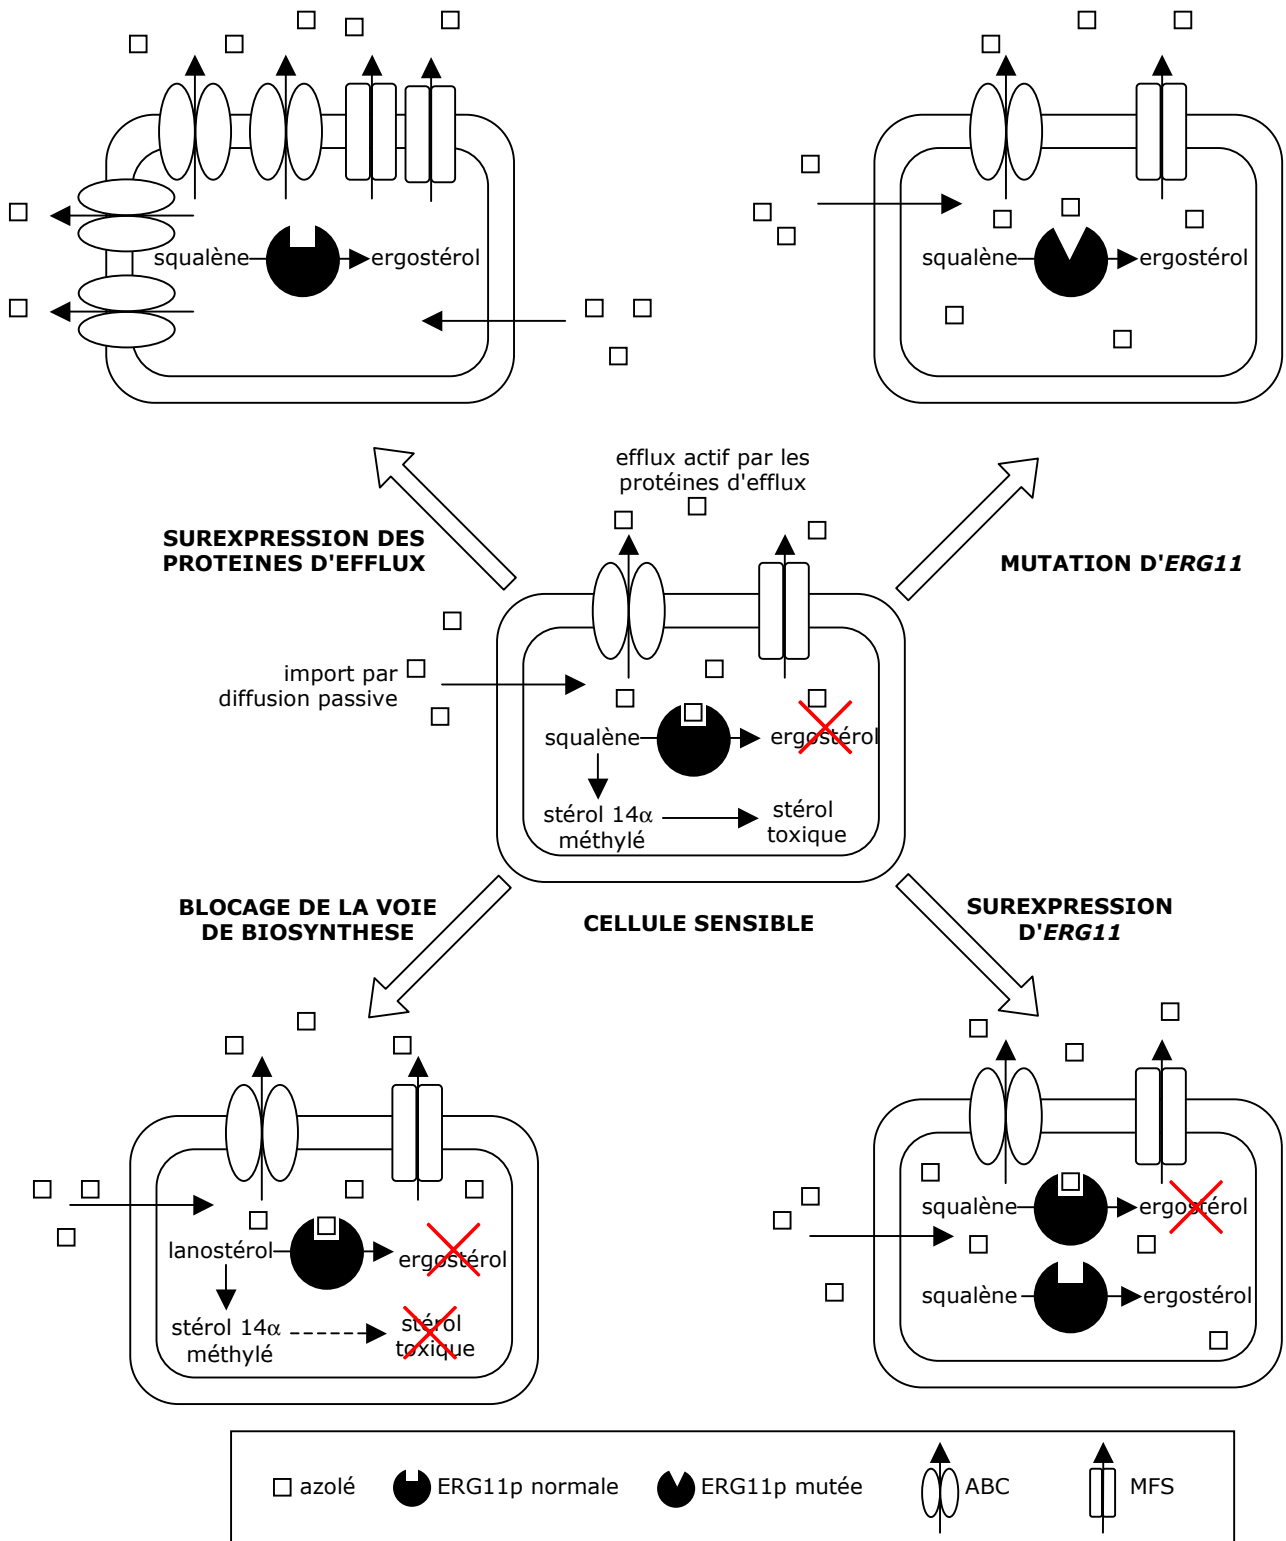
squalène ergostérol

squalène ergostérol

efflux actif par les protéines d'efflux

SUREXPRESSION DES PROTEINES D'EFFLUX

MUTATION D'ERG11

import par diffusion passive

squalène ergostérol

stérol 14α méthylé

stérol toxique

BLOCAGE DE LA VOIE DE BIOSYNTHESE

CELLULE SENSIBLE

SUREXPRESSION D'ERG11

lanostérol ergostérol

stérol 14α méthylé

stérol toxique

squalène ergostérol

squalène ergostérol

azolé ERG11p normale ERG11p mutée ABC MFS